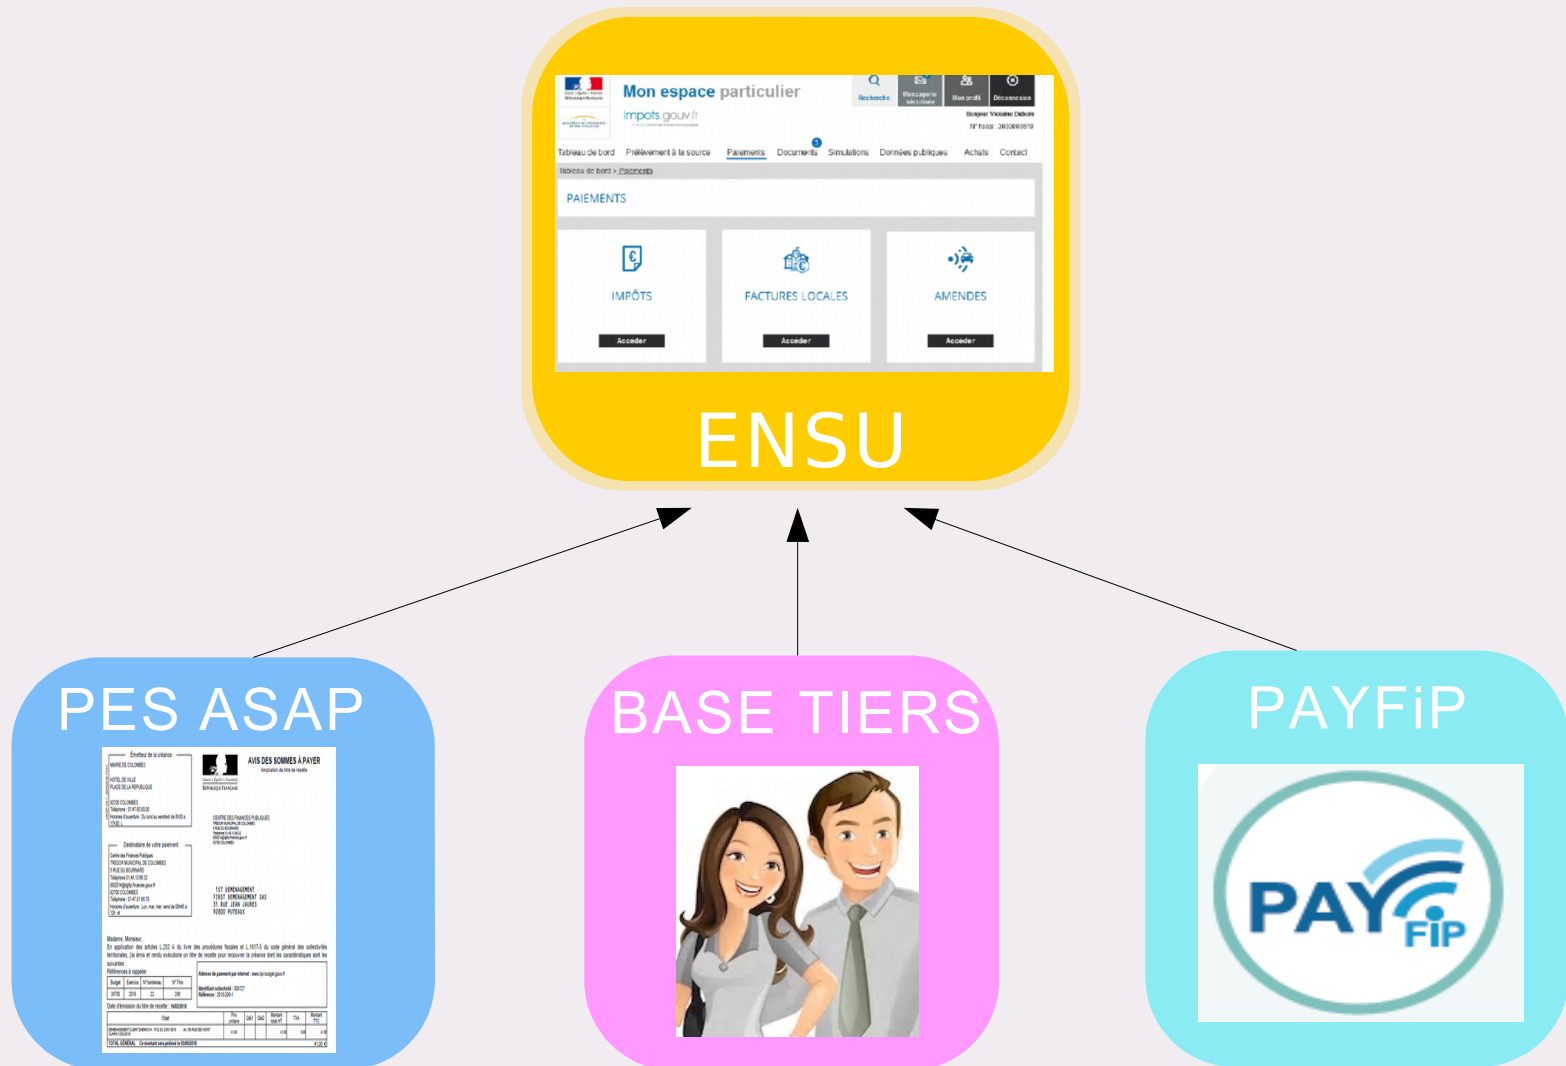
Mon espace particulier
impots.gouv.fr
Recherche
Messagerie sécurisée
Mon profil
Déconnexion
Bonjour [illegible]
N° fiscal : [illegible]
Tableau de bord Prélèvement à la source Paiements Documents Simulations Données publiques Achats Contact
Tableau de bord > Paiements
PAIEMENTS
IMPÔTS
Accéder
FACTURES LOCALES
Accéder
AMENDES
Accéder

ENSU

PES ASAP

AVIS DES SOMMES À PAYER
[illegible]

BASE TIERS

PAYFiP

PAY FiP